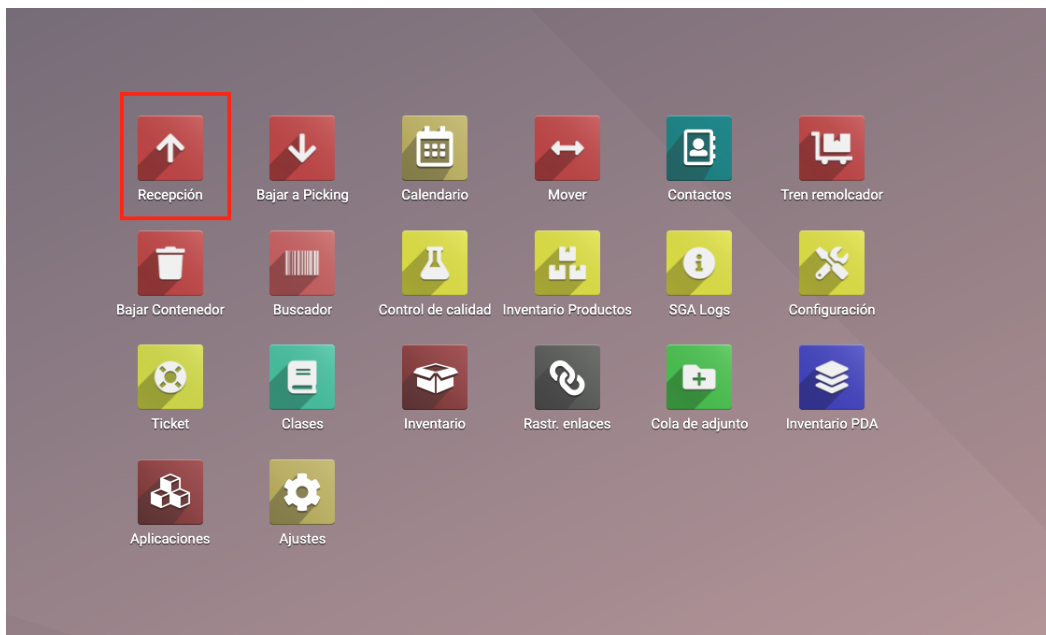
Recepción
Bajar a Picking
Calendario
Mover
Contactos
Tren remolcador
Bajar Contenedor
Buscador
Control de calidad
Inventario Productos
SGA Logs
Configuración
Ticket
Clases
Inventario
Rastr. enlaces
Cola de adjunto
Inventario PDA
Aplicaciones
Ajustes